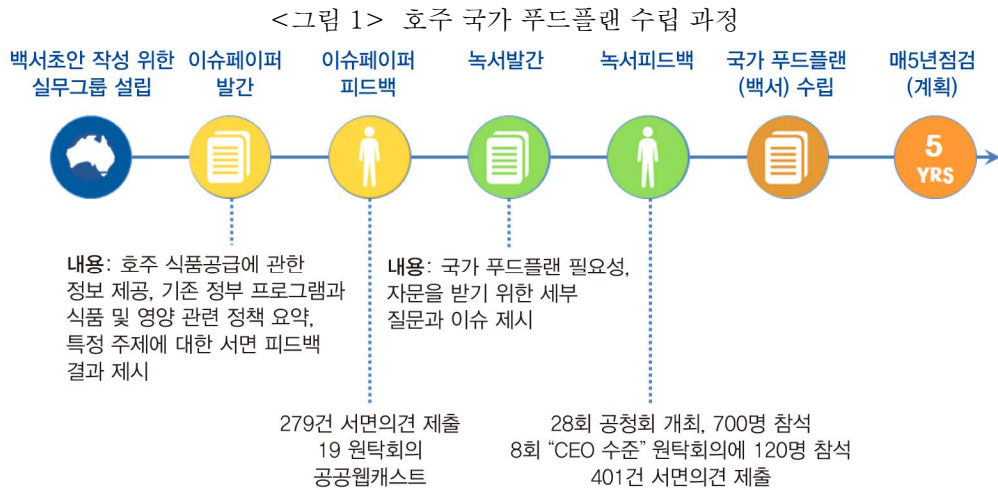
<그림 1> 호주 국가 푸드플랜 수립 과정

백서초안 작성 위한 실무그룹 설립

이슈페이퍼 발간

이슈페이퍼 피드백

녹서발간

녹서피드백

국가 푸드플랜 (백서) 수립

매5년점검 (계획)

5 YRS

내용: 호주 식품공급에 관한 정보 제공, 기존 정부 프로그램과 식품 및 영양 관련 정책 요약, 특정 주제에 대한 서면 피드백 결과 제시

내용: 국가 푸드플랜 필요성, 자문을 받기 위한 세부 질문과 이슈 제시

279건 서면의견 제출
19 원탁회의
공공웹캐스트

28회 공청회 개최, 700명 참석
8회 "CEO 수준" 원탁회의에 120명 참석
401건 서면의견 제출